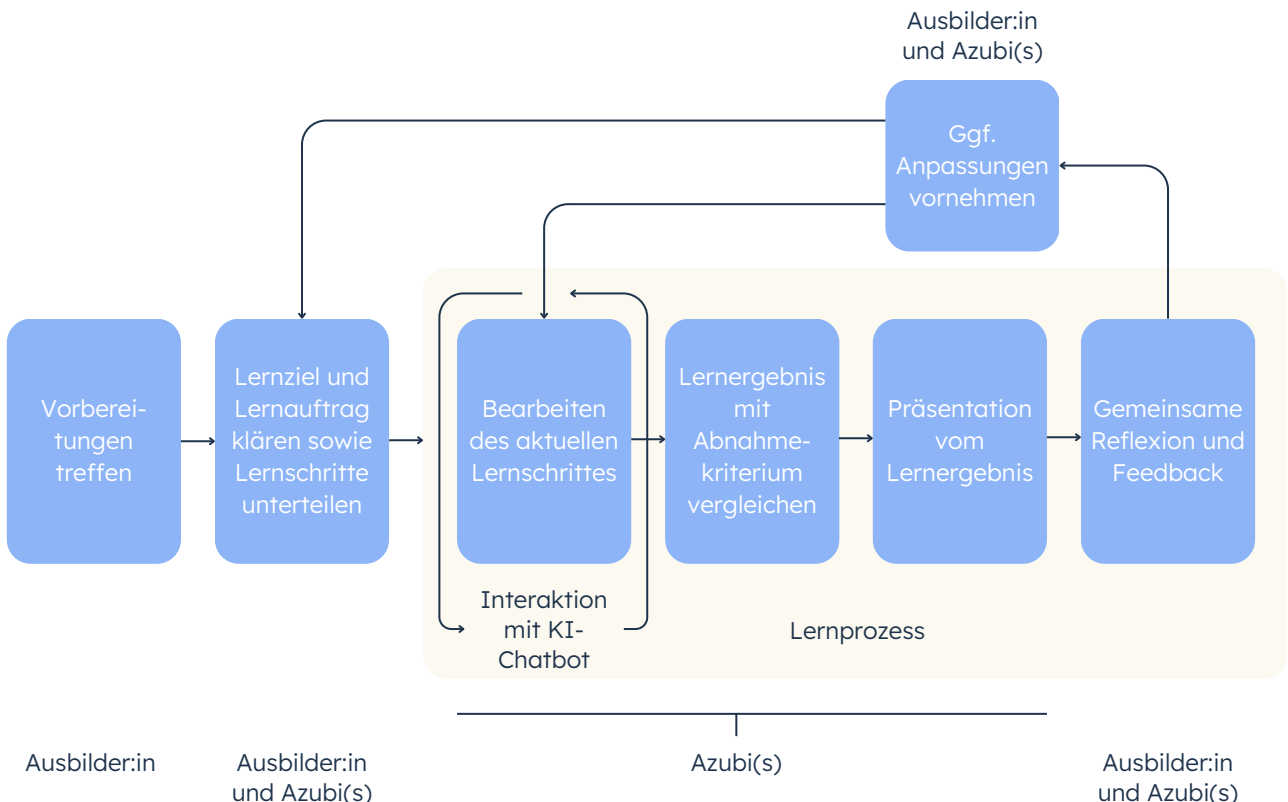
Ausbilder:in und Azubi(s)

Ggf. Anpassungen vornehmen

Vorbereitungen treffen

Lernziel und Lernauftrag klären sowie Lernschritte unterteilen

Bearbeiten des aktuellen Lernschrittes

Lernergebnis mit Abnahmekriterium vergleichen

Präsentation vom Lernergebnis

Gemeinsame Reflexion und Feedback

Interaktion mit KI-Chatbot

Lernprozess

Ausbilder:in

Ausbilder:in und Azubi(s)

Azubi(s)

Ausbilder:in und Azubi(s)